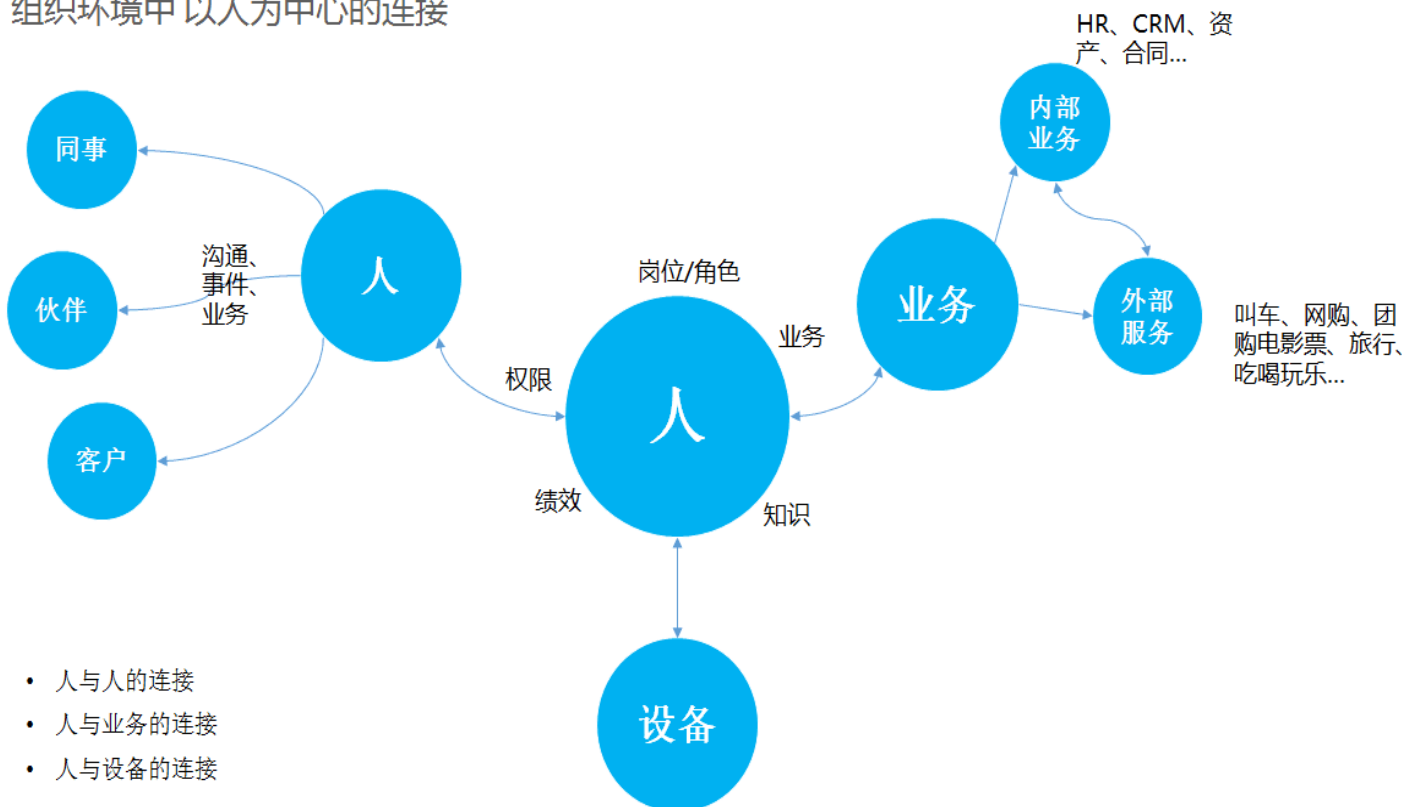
组织环境中以人为中心的连接

HR、CRM、资产、合同...

内部业务

同事

人

沟通、事件、业务

伙伴

岗位/角色

业务

外部服务

叫车、网购、团购电影票、旅行、吃喝玩乐...

业务

权限

人

客户

绩效

知识

设备

• 人与人的连接
• 人与业务的连接
• 人与设备的连接